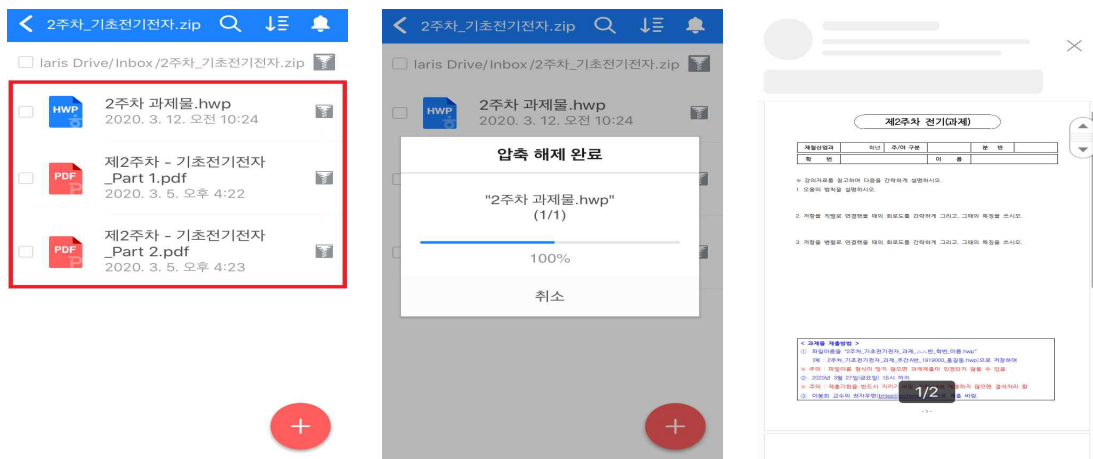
2주차_기초전기전자.zip

laris Drive/Inbox/2주차_기초전기전자.zip

HWP
2주차 과제물.hwp
2020. 3. 12. 오전 10:24

PDF
제2주차 - 기초전기전자_Part 1.pdf
2020. 3. 5. 오후 4:22

PDF
제2주차 - 기초전기전자_Part 2.pdf
2020. 3. 5. 오후 4:23

2주차_기초전기전자.zip

laris Drive/Inbox/2주차_기초전기전자.zip

HWP
2주차 과제물.hwp
2020. 3. 12. 오전 10:24

압축 해제 완료

"2주차 과제물.hwp"
(1/1)

100%

취소

제2주차 전기(과제)

| 제철산업과 | 학년 | 주/야 구분 | | 분 반 | |
|---|---|---|---|---|---|
| 학 번 | | | 이 름 | | |

※ 강의자료를 참고하여 다음을 간략하게 설명하시오.
1. 오옴의 법칙을 설명하시오.

2. 저항을 직렬로 연결했을 때의 회로도를 간략하게 그리고, 그때의 특징을 쓰시오.

3. 저항을 병렬로 연결했을 때의 회로도를 간략하게 그리고, 그때의 특징을 쓰시오.

< 과제물 제출방법 >
① 파일이름을 "2주차_기초전기전자_과제_ㅡ반_학번_이름.hwp"
예) : 2주차_기초전기전자_과제_주간A반_1919000_홍길동.hwp)으로 저장하여
※ 주의 : 파일이름 형식이 맞지 않으면 과제제출이 인정되지 않을 수 있음
② 2020년 3월 27일(금요일) 18시 까지
※ 주의 : 제출기한을 반드시 지키기 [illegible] 제출하지 않으면 결석처리 함
③ 이메일 교수의 전자우편([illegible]) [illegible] 출 바람.

1/2

- 1 -